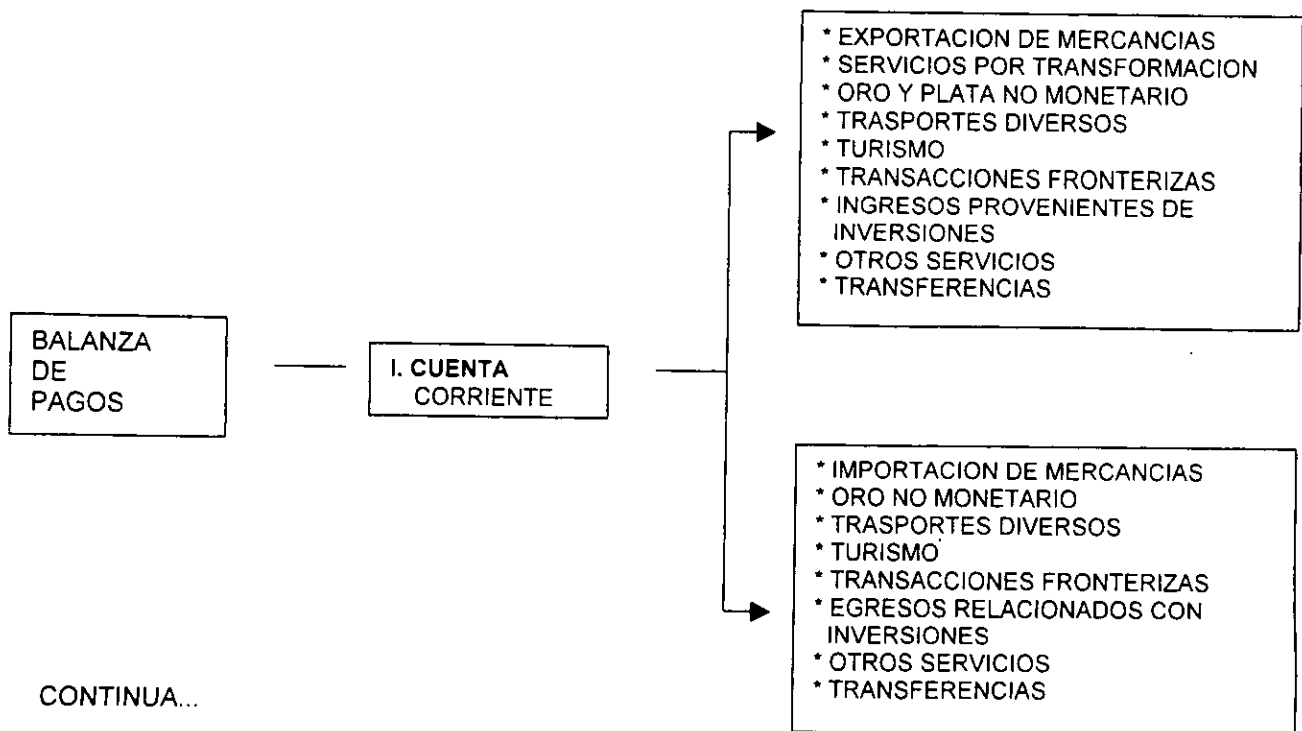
BALANZA DE PAGOS

I. CUENTA CORRIENTE

* EXPORTACION DE MERCANCIAS
* SERVICIOS POR TRANSFORMACION
* ORO Y PLATA NO MONETARIO
* TRASPORTES DIVERSOS
* TURISMO
* TRANSACCIONES FRONTERIZAS
* INGRESOS PROVENIENTES DE INVERSIONES
* OTROS SERVICIOS
* TRANSFERENCIAS

* IMPORTACION DE MERCANCIAS
* ORO NO MONETARIO
* TRASPORTES DIVERSOS
* TURISMO
* TRANSACCIONES FRONTERIZAS
* EGRESOS RELACIONADOS CON INVERSIONES
* OTROS SERVICIOS
* TRANSFERENCIAS

CONTINUA...